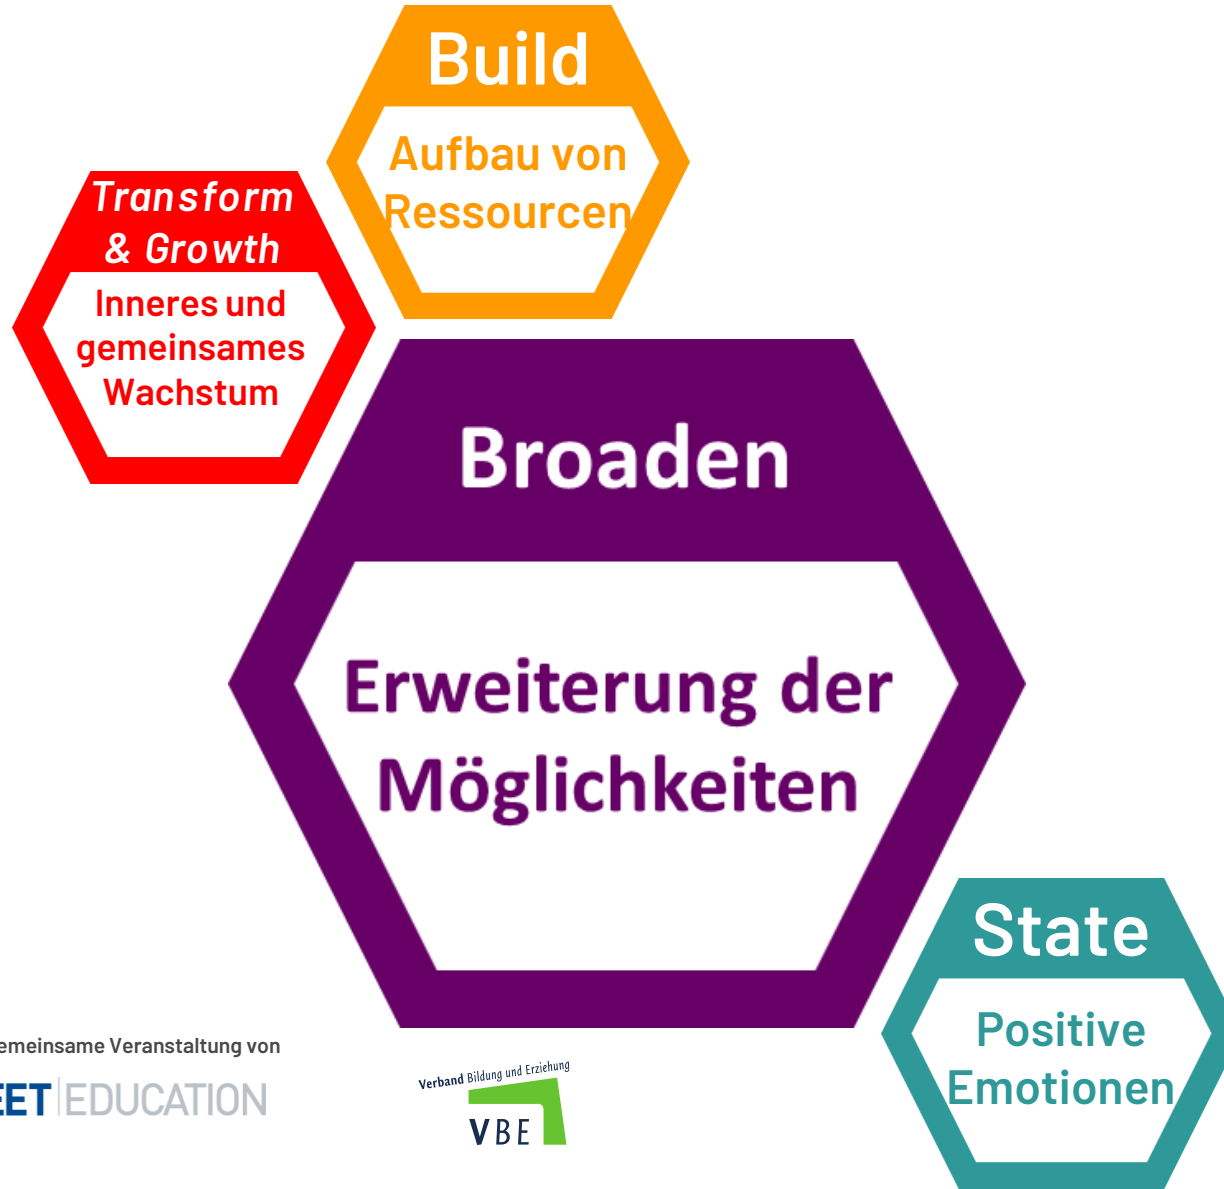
Build

Aufbau von Ressourcen

Transform & Growth

Inneres und gemeinsames Wachstum

Broaden

Erweiterung der Möglichkeiten

State

Positive Emotionen

emeinsame Veranstaltung von

EET EDUCATION

Verband Bildung und Erziehung

VBE